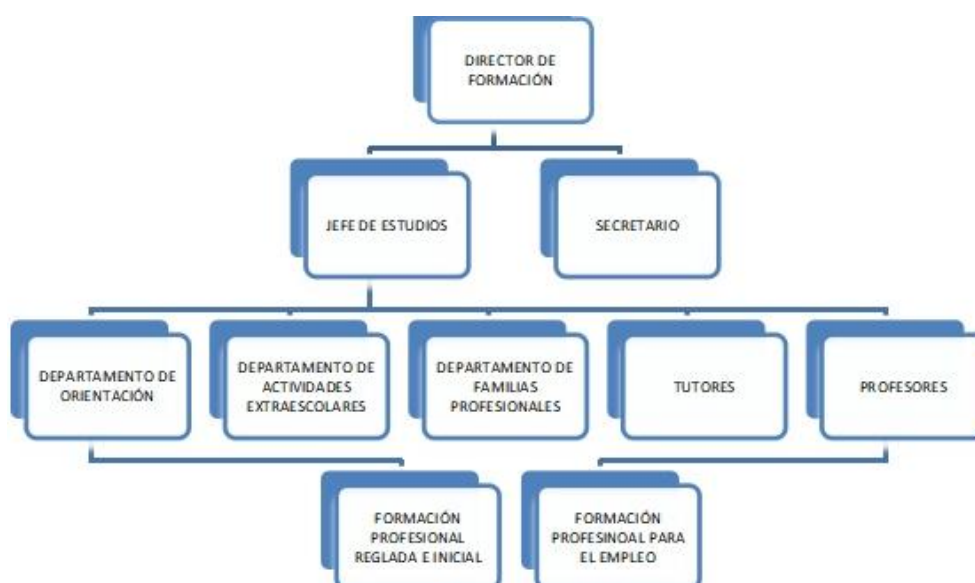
DIRECTOR DE FORMACIÓN

JEFE DE ESTUDIOS

SECRETARIO

DEPARTAMENTO DE ORIENTACIÓN

DEPARTAMENTO DE ACTIVIDADES EXTRAESCOLARES

DEPARTAMENTO DE FAMILIAS PROFESIONALES

TUTORES

PROFESORES

FORMACIÓN PROFESIONAL REGLADA E INICIAL

FORMACIÓN PROFESINOAL PARA EL EMPLEO